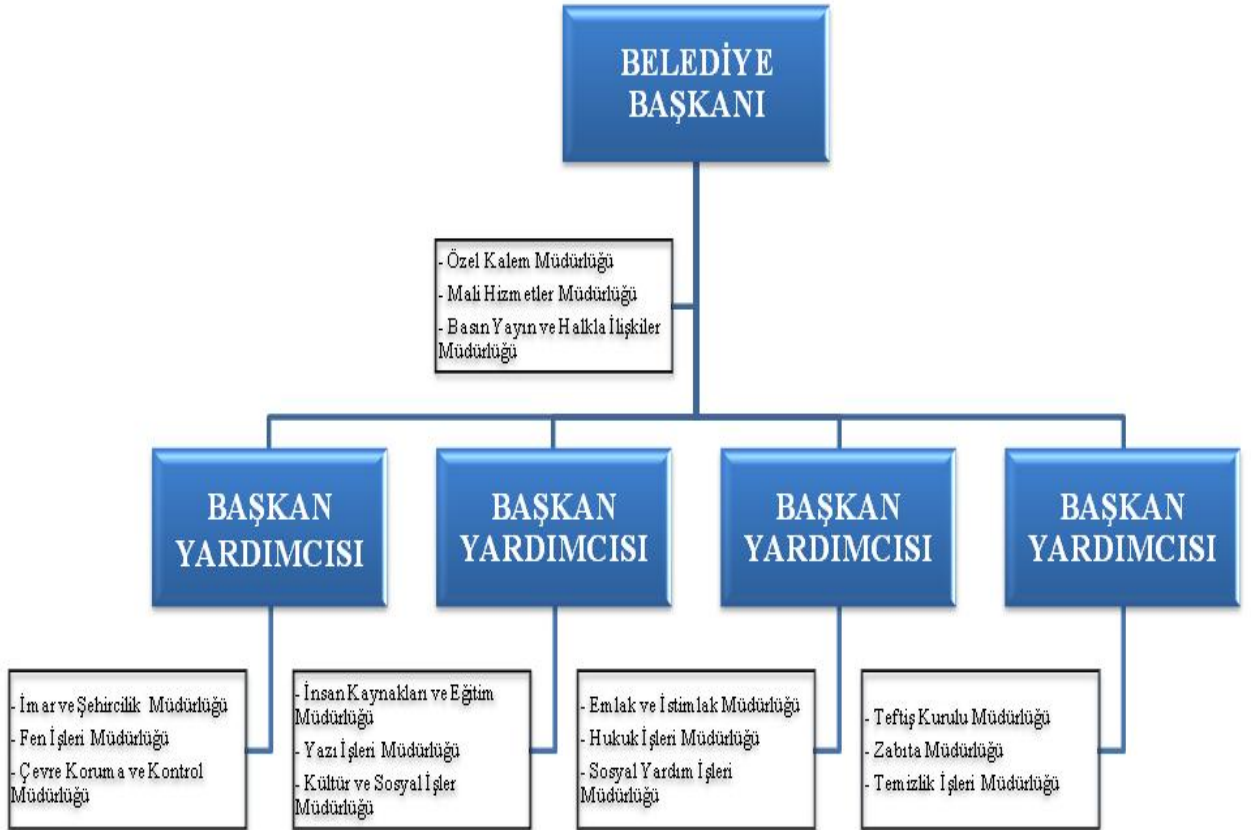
BELEDİYE BAŞKANI

- Özel Kalem Müdürlüğü
- Mali Hizmetler Müdürlüğü
- Basın Yayın ve Halkla İlişkiler Müdürlüğü

BAŞKAN YARDIMCISI

BAŞKAN YARDIMCISI

BAŞKAN YARDIMCISI

BAŞKAN YARDIMCISI

- İmar ve Şehircilik Müdürlüğü
- Fen İşleri Müdürlüğü
- Çevre Koruma ve Kontrol Müdürlüğü

- İnsan Kaynakları ve Eğitim Müdürlüğü
- Yazı İşleri Müdürlüğü
- Kültür ve Sosyal İşler Müdürlüğü

- Emlak ve İstimlak Müdürlüğü
- Hukuk İşleri Müdürlüğü
- Sosyal Yardım İşleri Müdürlüğü

- Teftiş Kurulu Müdürlüğü
- Zabıta Müdürlüğü
- Temizlik İşleri Müdürlüğü